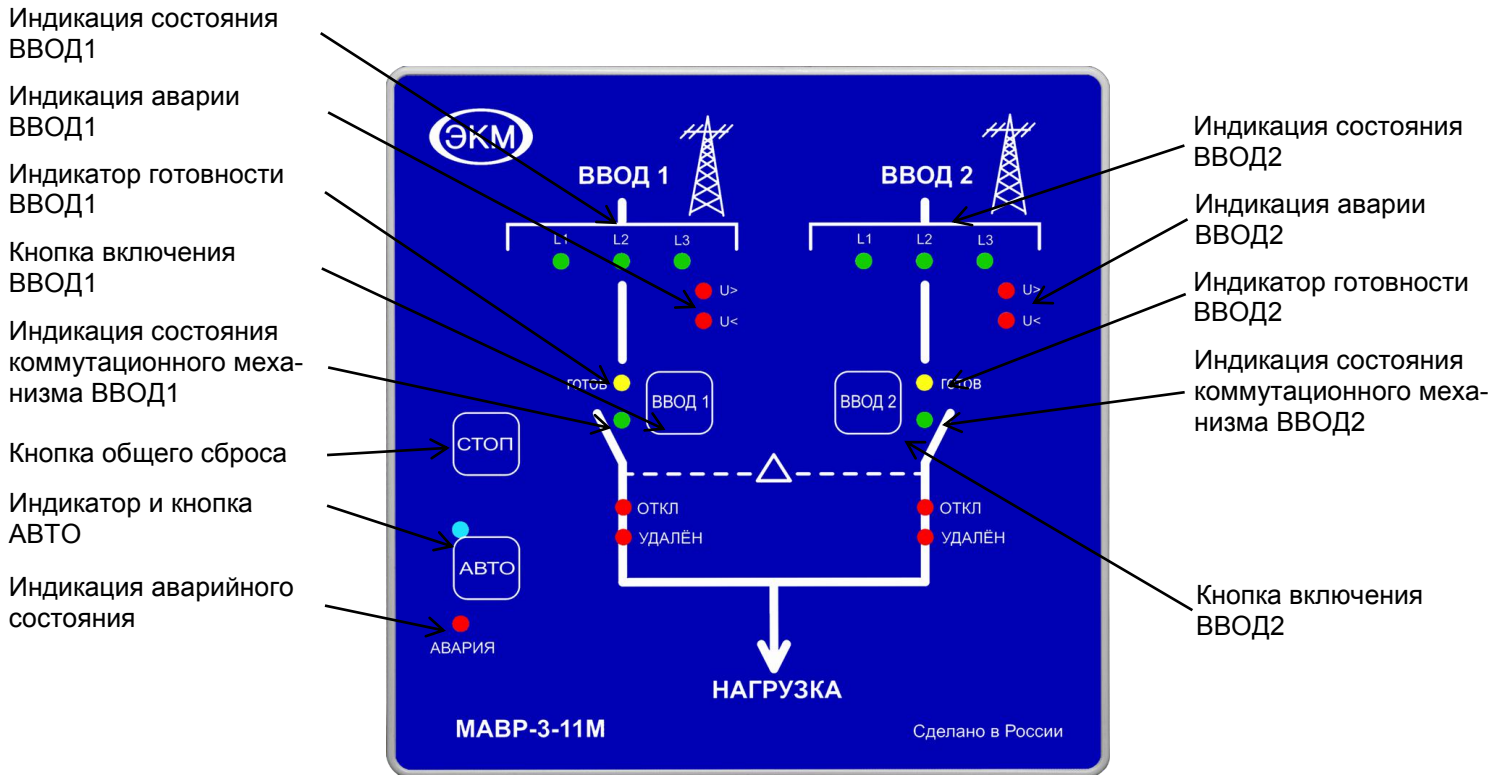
Индикация состояния ВВОД1

Индикация аварии ВВОД1

Индикатор готовности ВВОД1

Кнопка включения ВВОД1

Индикация состояния коммутационного механизма ВВОД1

Кнопка общего сброса

Индикатор и кнопка АВТО

Индикация аварийного состояния

ЭКМ

ВВОД 1

L1 L2 L3

U>

U<

ГОТОВ

ВВОД 1

СТОП

АВТО

АВАРИЯ

ОТКЛ

УДАЛЁН

ВВОД 2

L1 L2 L3

U>

U<

ГОТОВ

ВВОД 2

ОТКЛ

УДАЛЁН

НАГРУЗКА

МАВР-3-11М

Сделано в России

Индикация состояния ВВОД2

Индикация аварии ВВОД2

Индикатор готовности ВВОД2

Индикация состояния коммутационного механизма ВВОД2

Кнопка включения ВВОД2